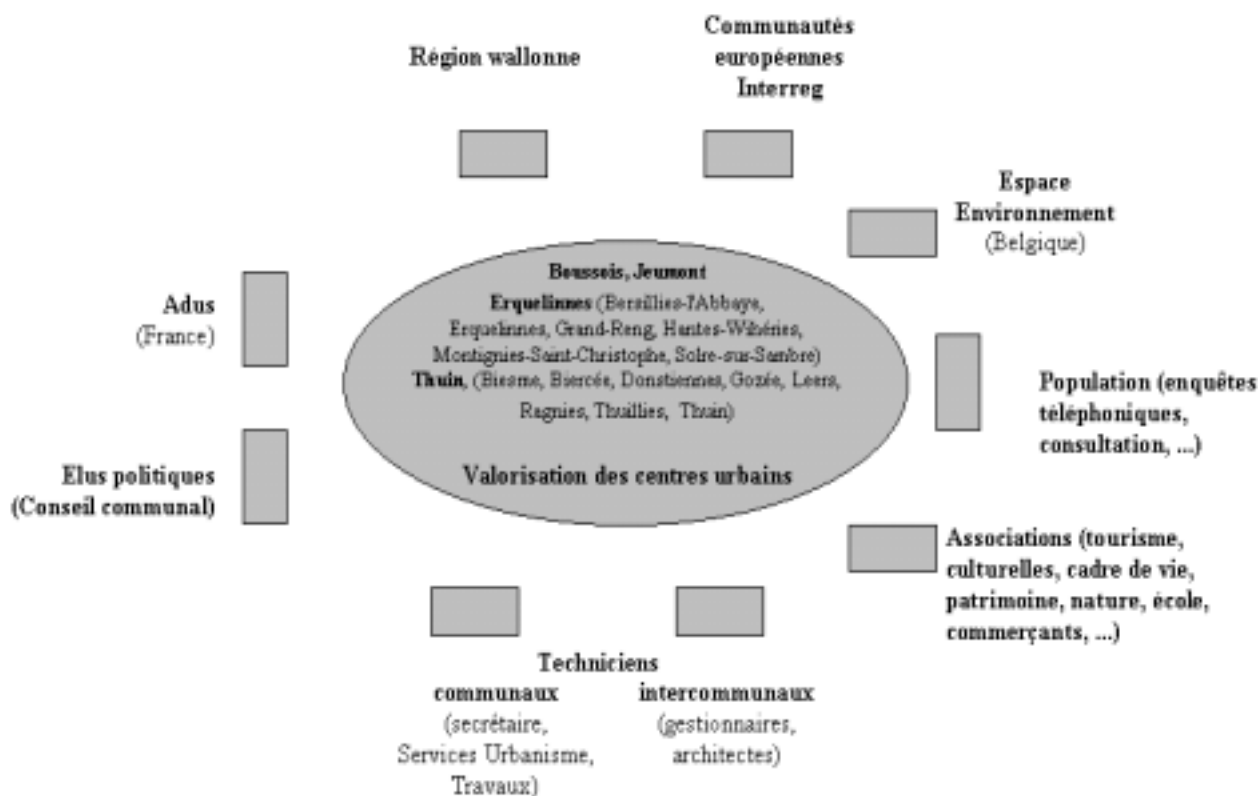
Région wallonne

Communautés européennes Interreg

Espace Environnement (Belgique)

Adus (France)

Bousseis, Jeumont

Erquelinnes (Bersillies-l'Abbaye, Erquelinnes, Grand-Reng, Hantes-Wihéries, Montignies-Saint-Christophe, Solre-sur-Sambre)

Thuin, (Biesme, Biercée, Donstiennes, Gozée, Leers, Ragnies, Thuillies, Thuin)

Valorisation des centres urbains

Population (enquêtes téléphoniques, consultation, ...)

Elus politiques (Conseil communal)

Associations (tourisme, culturelles, cadre de vie, patrimoine, nature, école, commerçants, ...)

Techniciens

communaux (secrétaire, Services Urbanisme, Travaux)

intercommunaux (gestionnaires, architectes)